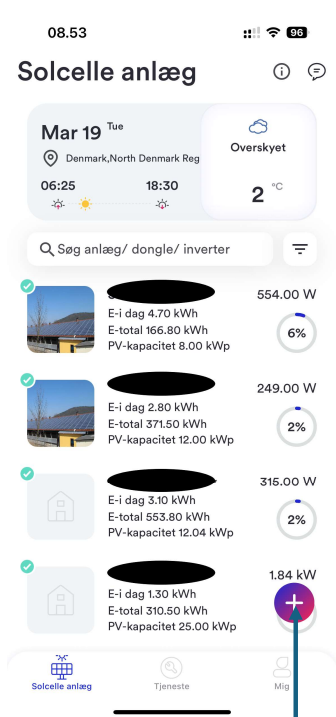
08.53

96

Solcelle anlæg

Mar 19 Tue

Denmark,North Denmark Reg

06:25

18:30

Overskyet

2 °C

Søg anlæg/ dongle/ inverter

554.00 W
E-i dag 4.70 kWh
E-total 166.80 kWh
PV-kapacitet 8.00 kWp
6%

249.00 W
E-i dag 2.80 kWh
E-total 371.50 kWh
PV-kapacitet 12.00 kWp
2%

315.00 W
E-i dag 3.10 kWh
E-total 553.80 kWh
PV-kapacitet 12.04 kWp
2%

1.84 kW
E-i dag 1.30 kWh
E-total 310.50 kWh
PV-kapacitet 25.00 kWp

Solcelle anlæg

Tjeneste

Mig